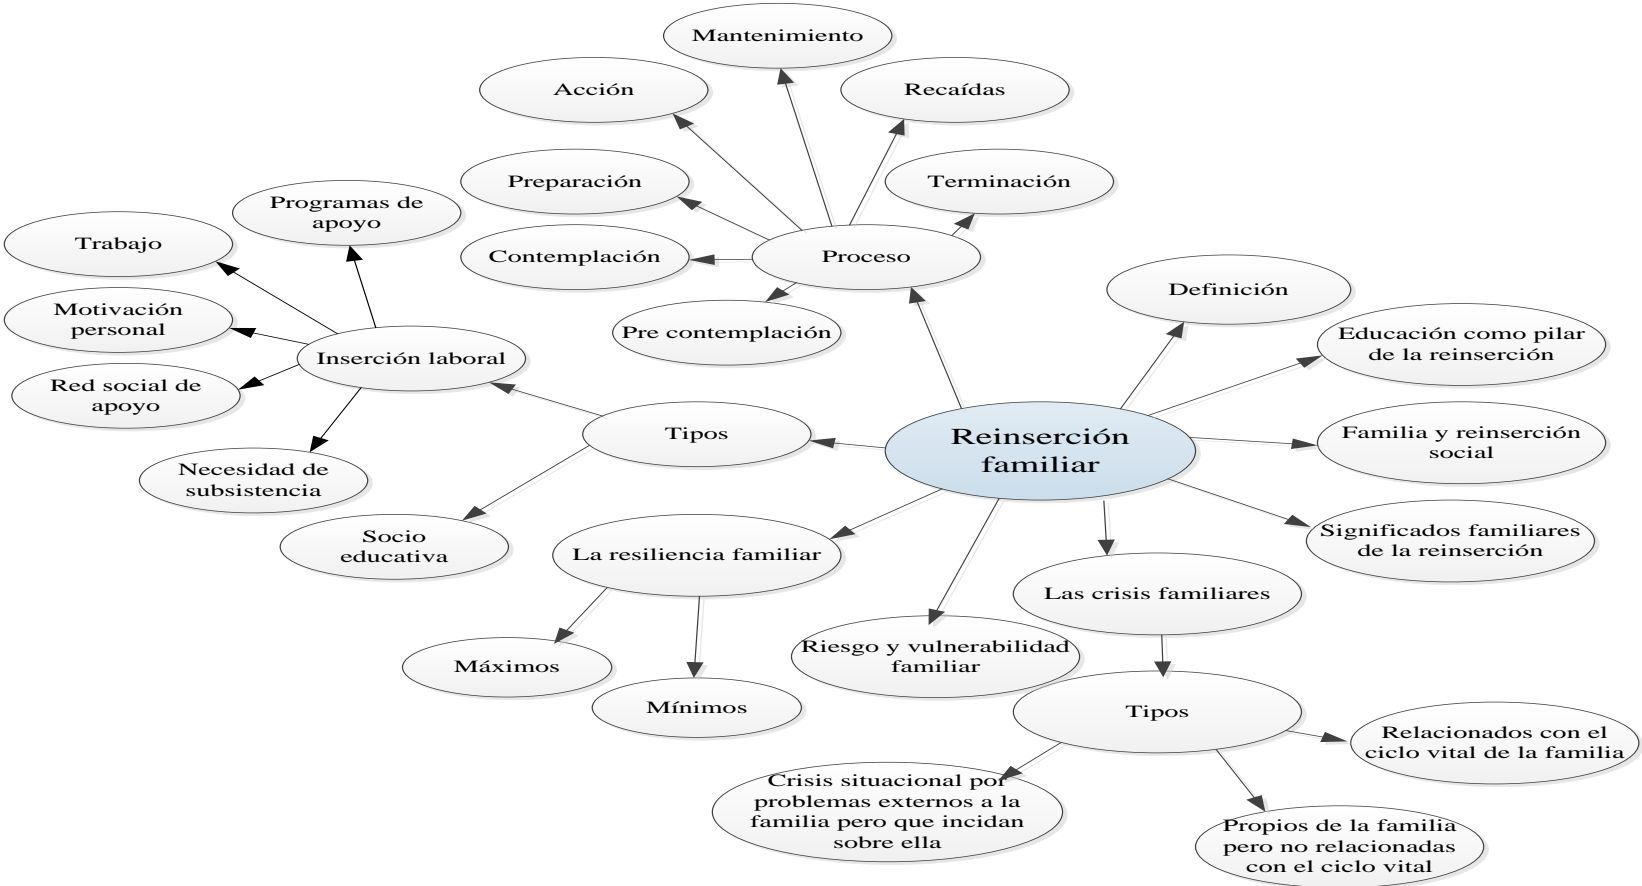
Reinserción familiar

Proceso

Mantenimiento

Acción

Recaídas

Preparación

Terminación

Contemplación

Pre contemplación

Definición

Educación como pilar de la reinserción

Familia y reinserción social

Significados familiares de la reinserción

Las crisis familiares

Tipos

Relacionados con el ciclo vital de la familia

Propios de la familia pero no relacionadas con el ciclo vital

Crisis situacional por problemas externos a la familia pero que incidan sobre ella

Riesgo y vulnerabilidad familiar

La resiliencia familiar

Máximos

Mínimos

Tipos

Socio educativa

Inserción laboral

Programas de apoyo

Trabajo

Motivación personal

Red social de apoyo

Necesidad de subsistencia